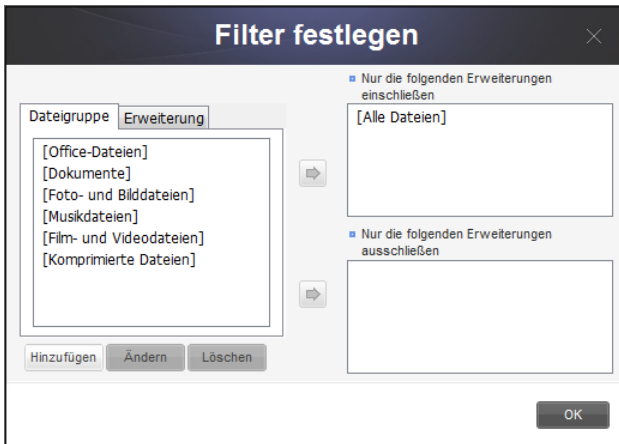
Filter festlegen

Dateigruppe | Erweiterung

[Office-Dateien]
[Dokumente]
[Foto- und Bilddateien]
[Musikdateien]
[Film- und Videodateien]
[Komprimierte Dateien]

Hinzufügen | Ändern | Löschen

Nur die folgenden Erweiterungen einschließen

[Alle Dateien]

Nur die folgenden Erweiterungen ausschließen

OK